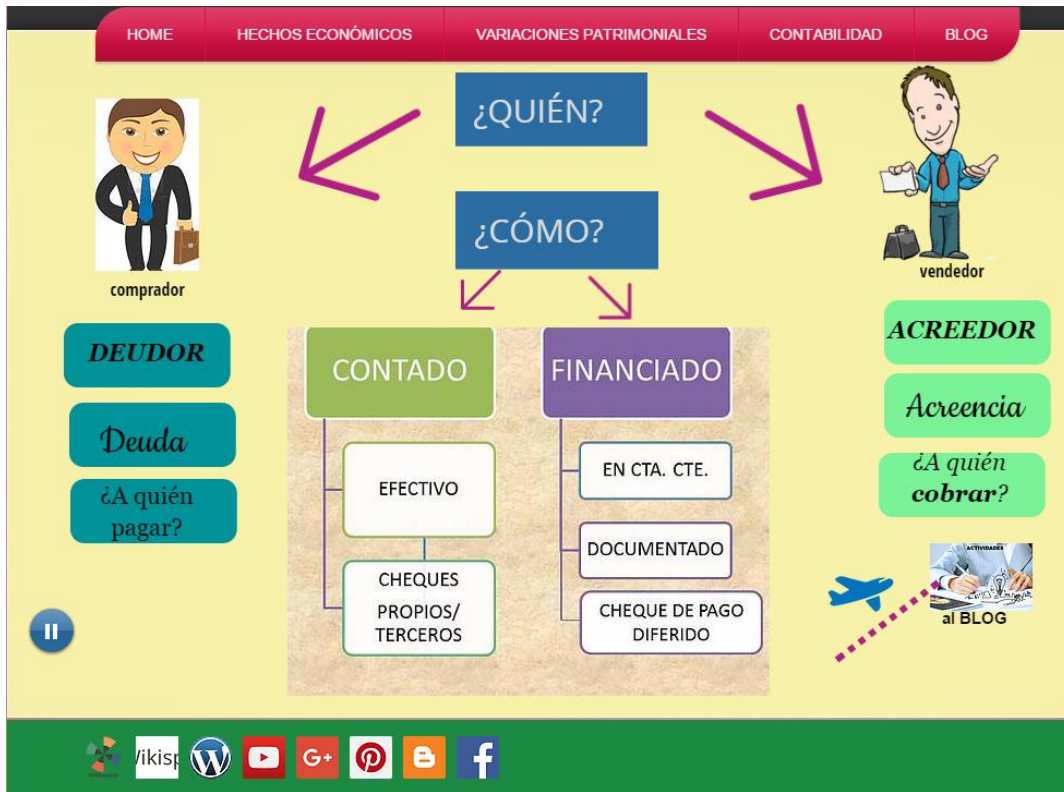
HOME HECHOS ECONÓMICOS VARIACIONES PATRIMONIALES CONTABILIDAD BLOG

¿QUIÉN?

¿CÓMO?

comprador

vendedor

DEUDOR

Deuda

¿A quién pagar?

ACREEDOR

Acreencia

¿A quién **cobrar**?

CONTADO

EFECTIVO

CHEQUES PROPIOS/ TERCEROS

FINANCIADO

EN CTA. CTE.

DOCUMENTADO

CHEQUE DE PAGO DIFERIDO

ACTIVIDADES

al BLOG

Vikisp